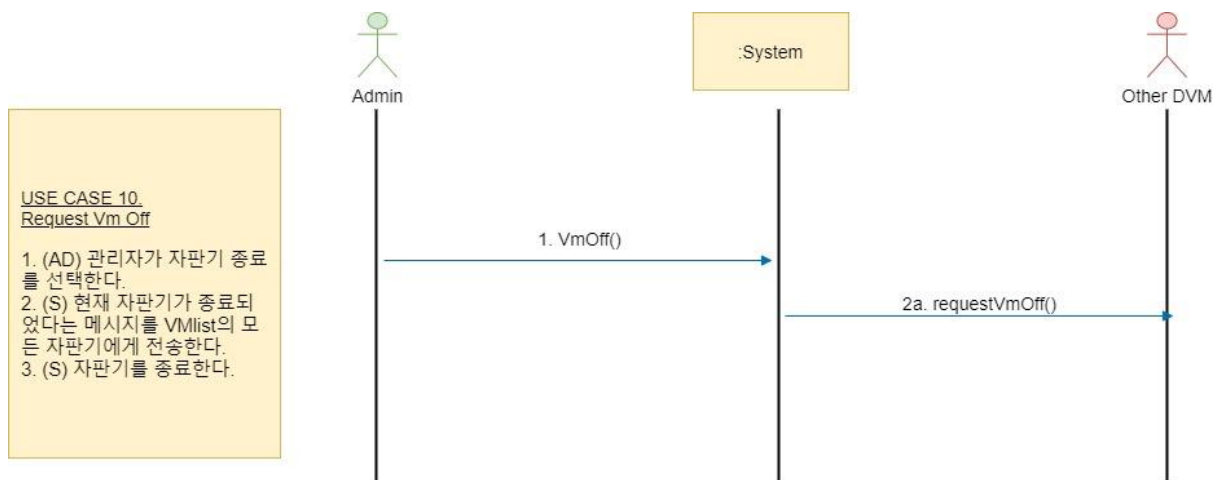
Admin

:System

Other DVM

USE CASE 10.
Request Vm Off

1. (AD) 관리자가 자판기 종료를 선택한다.
2. (S) 현재 자판기가 종료되었다는 메시지를 VMlist의 모든 자판기에게 전송한다.
3. (S) 자판기를 종료한다.

1. VmOff()

2a. requestVmOff()